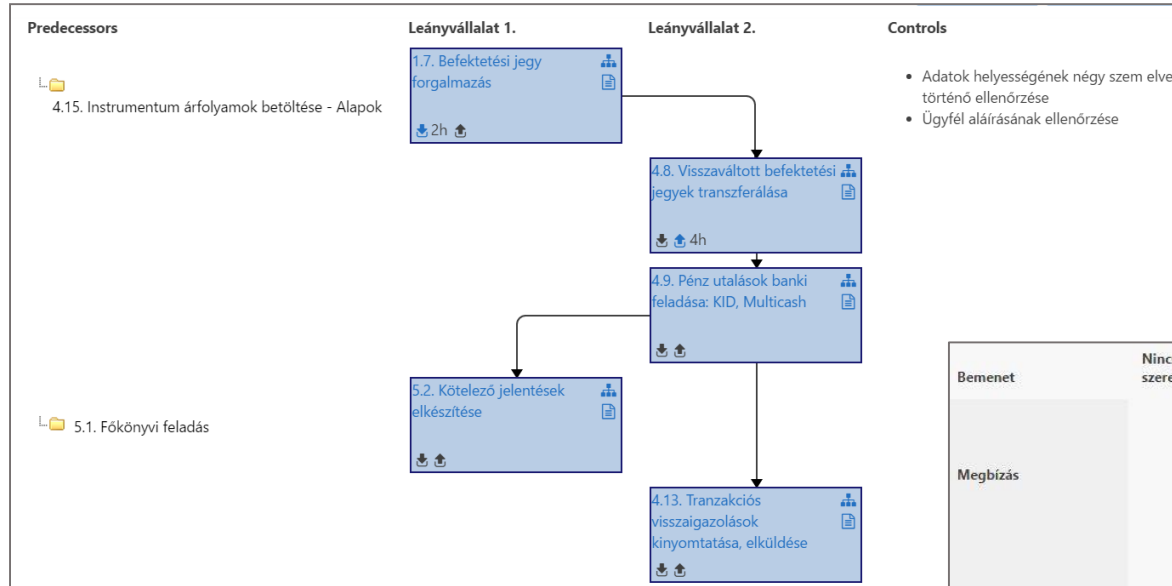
Predecessors

4.15. Instrumentum árfolyamok betöltése - Alapok

5.1. Főkönyvi feladás

Leányvállalat 1.

1.7. Befektetési jegy forgalmazás

2h

5.2. Kötelező jelentések elkészítése

Leányvállalat 2.

4.8. Visszaváltott befektetési jegyek transzferálása

4h

4.9. Pénz utalások banki feladása: KID, Multicash

4.13. Tranzakciós visszaigazolások kinyomtatása, elküldése

Controls

• Adatok helyességének négy szem elve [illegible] történő ellenőrzése
• Ügyfél aláírásának ellenőrzése

| Bemenet | Ninc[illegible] szere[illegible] |
|---|---|
| Megbízás | |